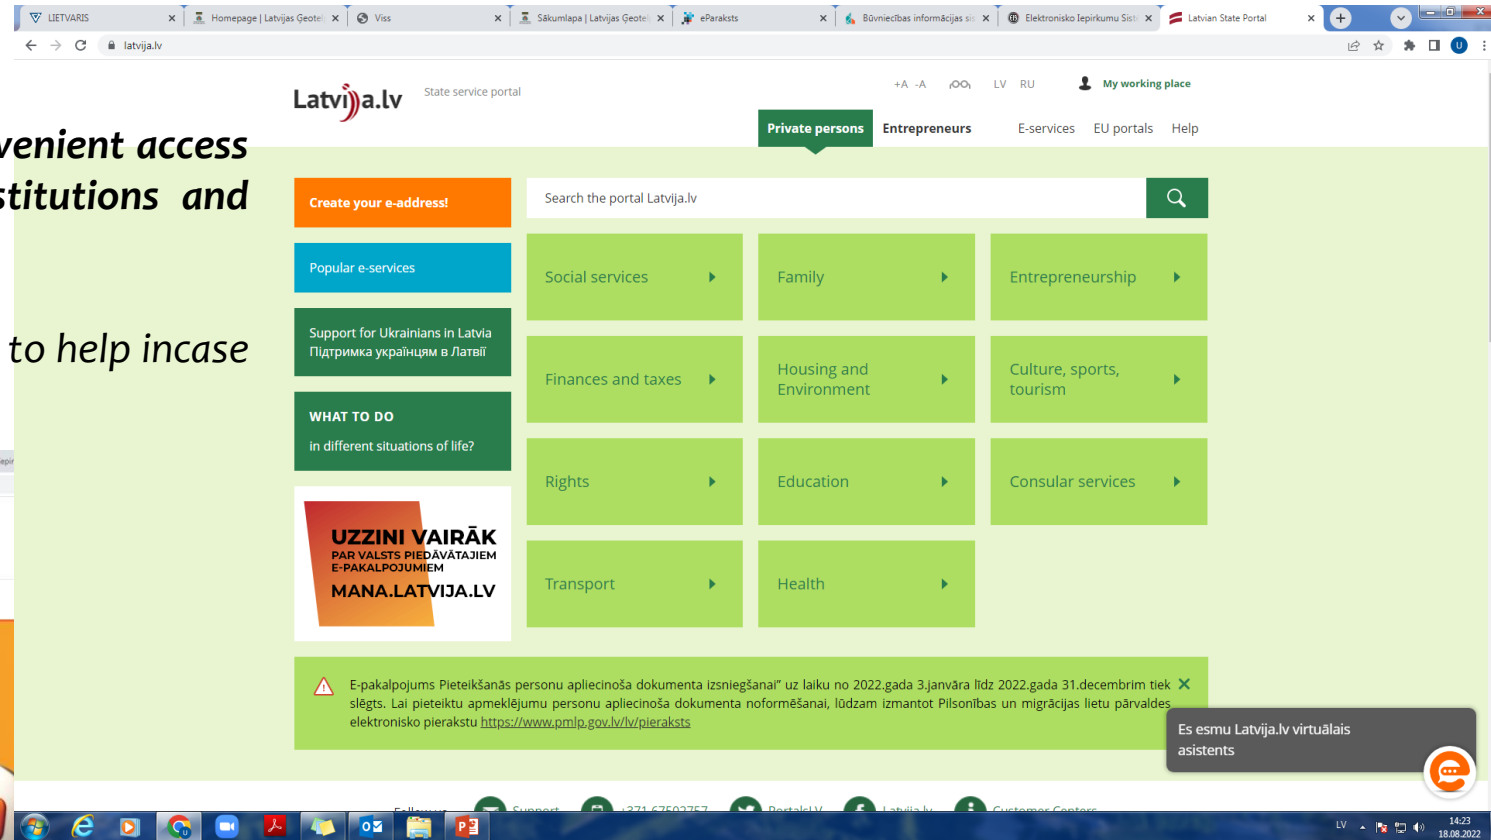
LIETVARIS | Homepage | Latvijas Geote | Viss | Sākumlapa | Latvijas Geote | eParaksts | Būvniecības informācijas si | Elektronisko Iepirkumu Sist | Latvian State Portal

latvija.lv

venient access
stitutions and

to help incase

Latvija.lv State service portal

+A -A LV RU My working place

Private persons Entrepreneurs E-services EU portals Help

Create your e-address!

Search the portal Latvija.lv

Popular e-services

Support for Ukrainians in Latvia
Підтримка українцям в Латвії

WHAT TO DO
in different situations of life?

UZZINI VAIRĀK
PAR VALSTS PIEDĀVĀTAJIEM E-PAKALPOJUMIEM
MANA.LATVIJA.LV

Social services

Family

Entrepreneurship

Finances and taxes

Housing and Environment

Culture, sports, tourism

Rights

Education

Consular services

Transport

Health

E-pakalpojums Pieteikšanās personu apliecinoša dokumenta izsniegšanai" uz laiku no 2022.gada 3.janvāra līdz 2022.gada 31.decembrim tiek slēgts. Lai pieteiktu apmeklējumu personu apliecinoša dokumenta noformēšanai, lūdzam izmantot Pilsonības un migrācijas lietu pārvaldes elektronisko pierakstu https://www.pmlp.gov.lv/lv/pieraksts

Es esmu Latvija.lv virtuālais asistents

Follow us Support +371 67503757 PortalsLV Latvija.lv Customer Centers

LV 14:23 18.08.2022